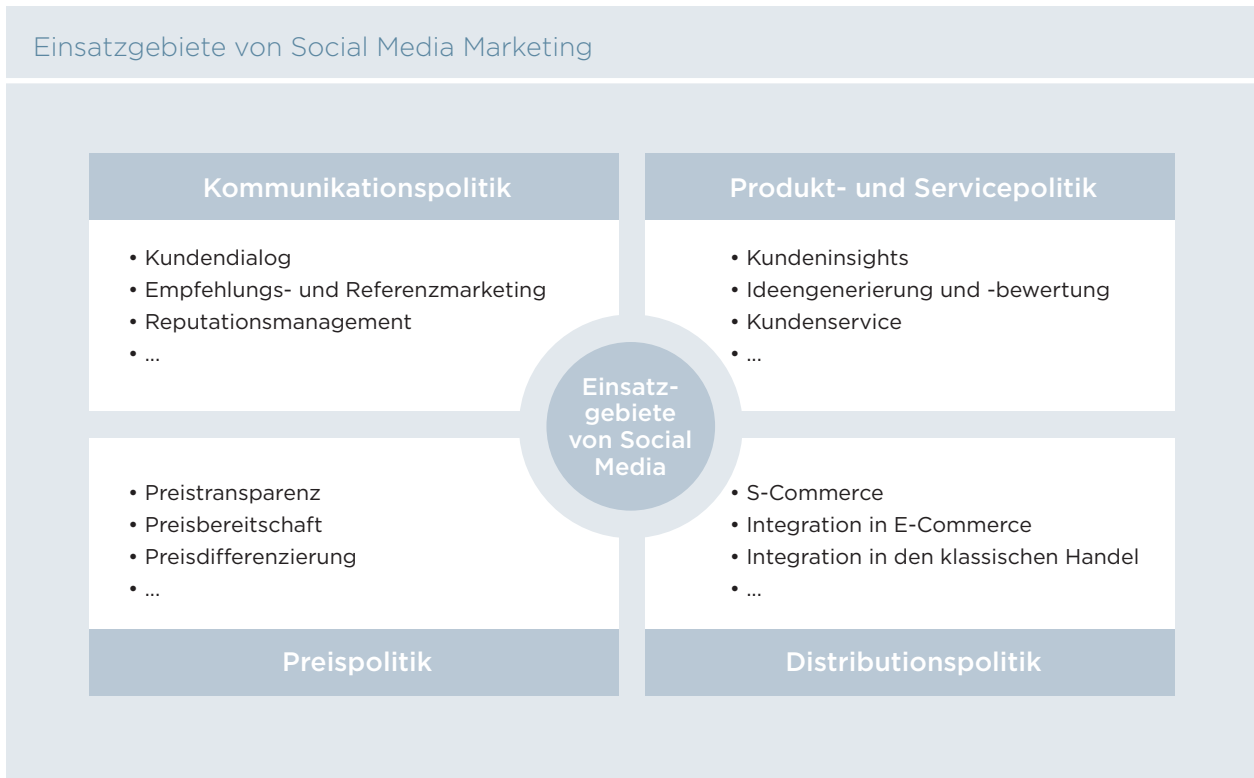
Einsatzgebiete von Social Media Marketing

Kommunikationspolitik

• Kundendialog
• Empfehlungs- und Referenzmarketing
• Reputationsmanagement
• ...

Produkt- und Servicepolitik

• Kundeninsights
• Ideengenerierung und -bewertung
• Kundenservice
• ...

Einsatzgebiete von Social Media

• Preistransparenz
• Preisbereitschaft
• Preisdifferenzierung
• ...

Preispolitik

• S-Commerce
• Integration in E-Commerce
• Integration in den klassischen Handel
• ...

Distributionspolitik